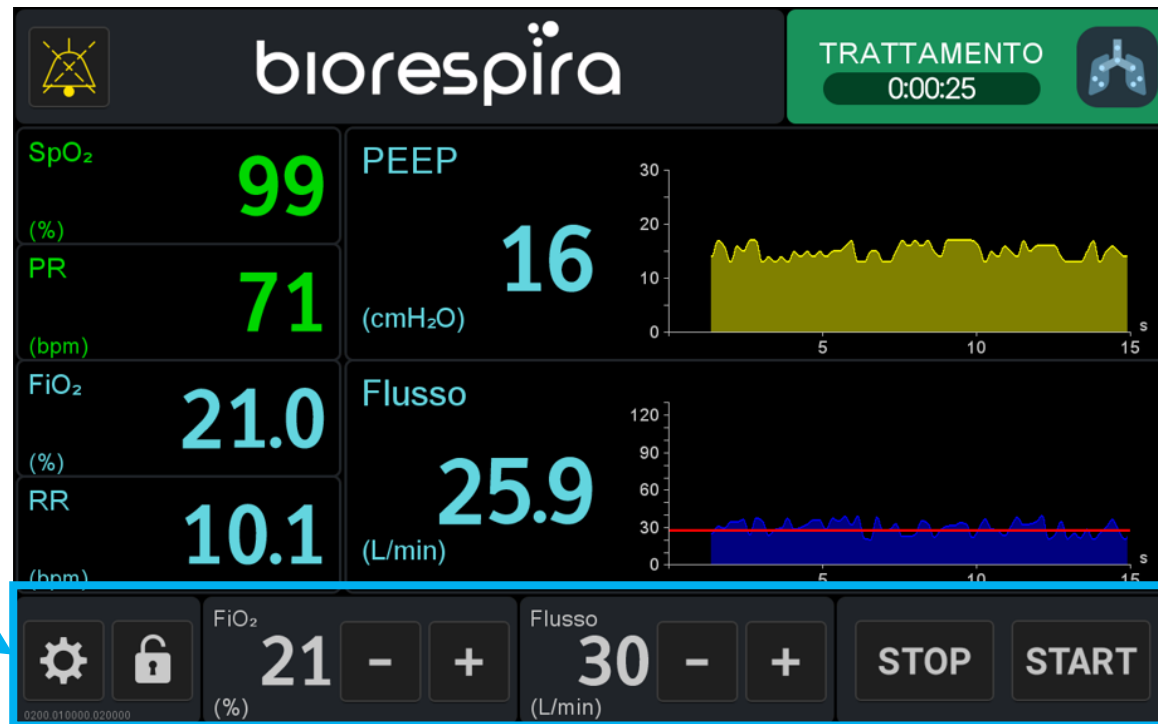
biorespira

TRATTAMENTO
0:00:25

$SpO_2$
99
(%)

PR
71
(bpm)

$FiO_2$
21.0
(%)

RR
10.1
(bpm)

PEEP
16
($cmH_2O$)

30
20
10
0
5
10
15
s

Flusso
25.9
(L/min)

120
90
60
30
0
5
10
15
s

0200.010000.020000

$FiO_2$
21
(%)
-
+

Flusso
30
(L/min)
-
+

STOP
START